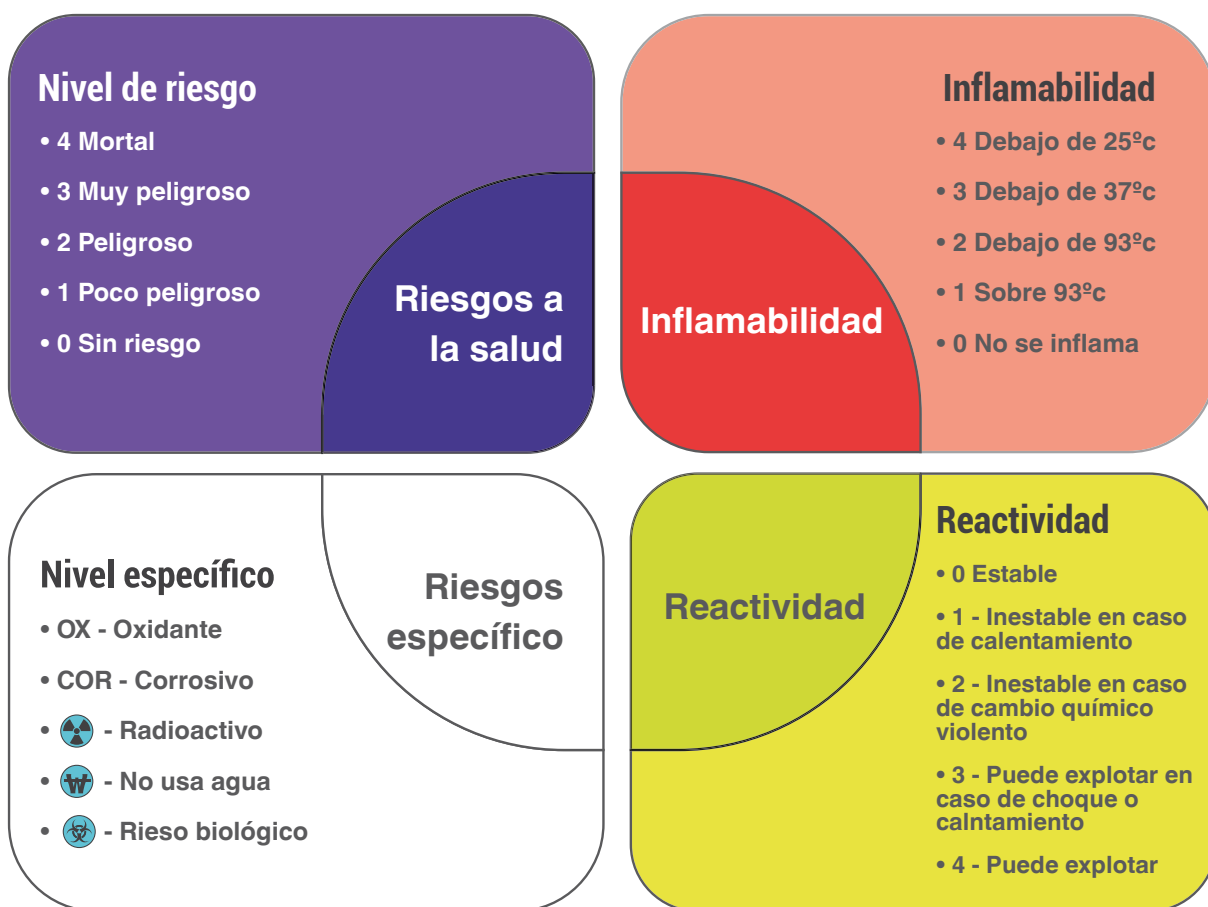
Nivel de riesgo

• 4 Mortal

• 3 Muy peligroso

• 2 Peligroso

• 1 Poco peligroso

• 0 Sin riesgo

Riesgos a la salud

Inflamabilidad

• 4 Debajo de 25ºc

• 3 Debajo de 37ºc

• 2 Debajo de 93ºc

• 1 Sobre 93ºc

• 0 No se inflama

Inflamabilidad

Nivel específico

• OX - Oxidante

• COR - Corrosivo

• - Radioactivo

• W - No usa agua

• - Rieso biológico

Riesgos específico

Reactividad

Reactividad

• 0 Estable

• 1 - Inestable en caso de calentamiento

• 2 - Inestable en caso de cambio químico violento

• 3 - Puede explotar en caso de choque o calntamiento

• 4 - Puede explotar